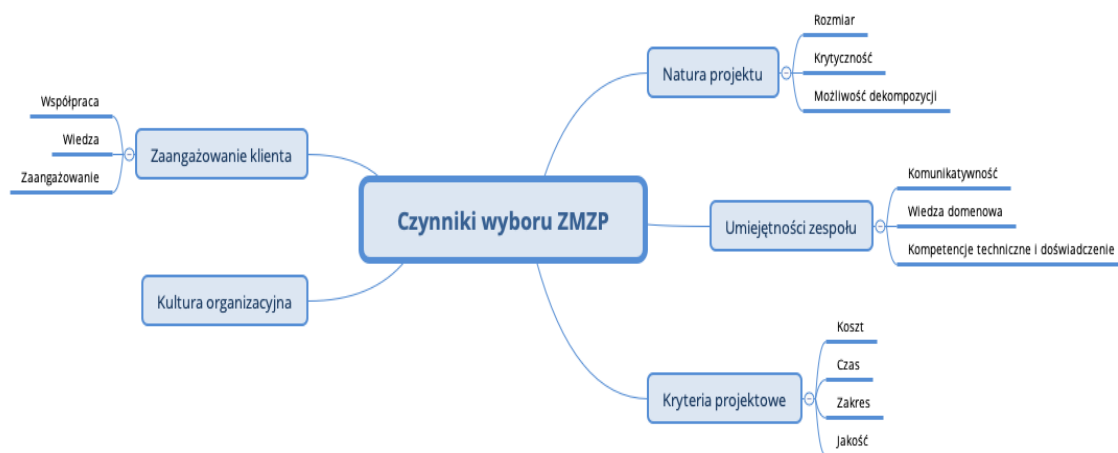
Czynniki wyboru ZMZP

Natura projektu
Rozmiar
Krytyczność
Możliwość dekompozycji

Umiejętności zespołu
Komunikatywność
Wiedza domenowa
Kompetencje techniczne i doświadczenie

Kryteria projektowe
Koszt
Czas
Zakres
Jakość

Zaangażowanie klienta
Współpraca
Wiedza
Zaangażowanie

Kultura organizacyjna